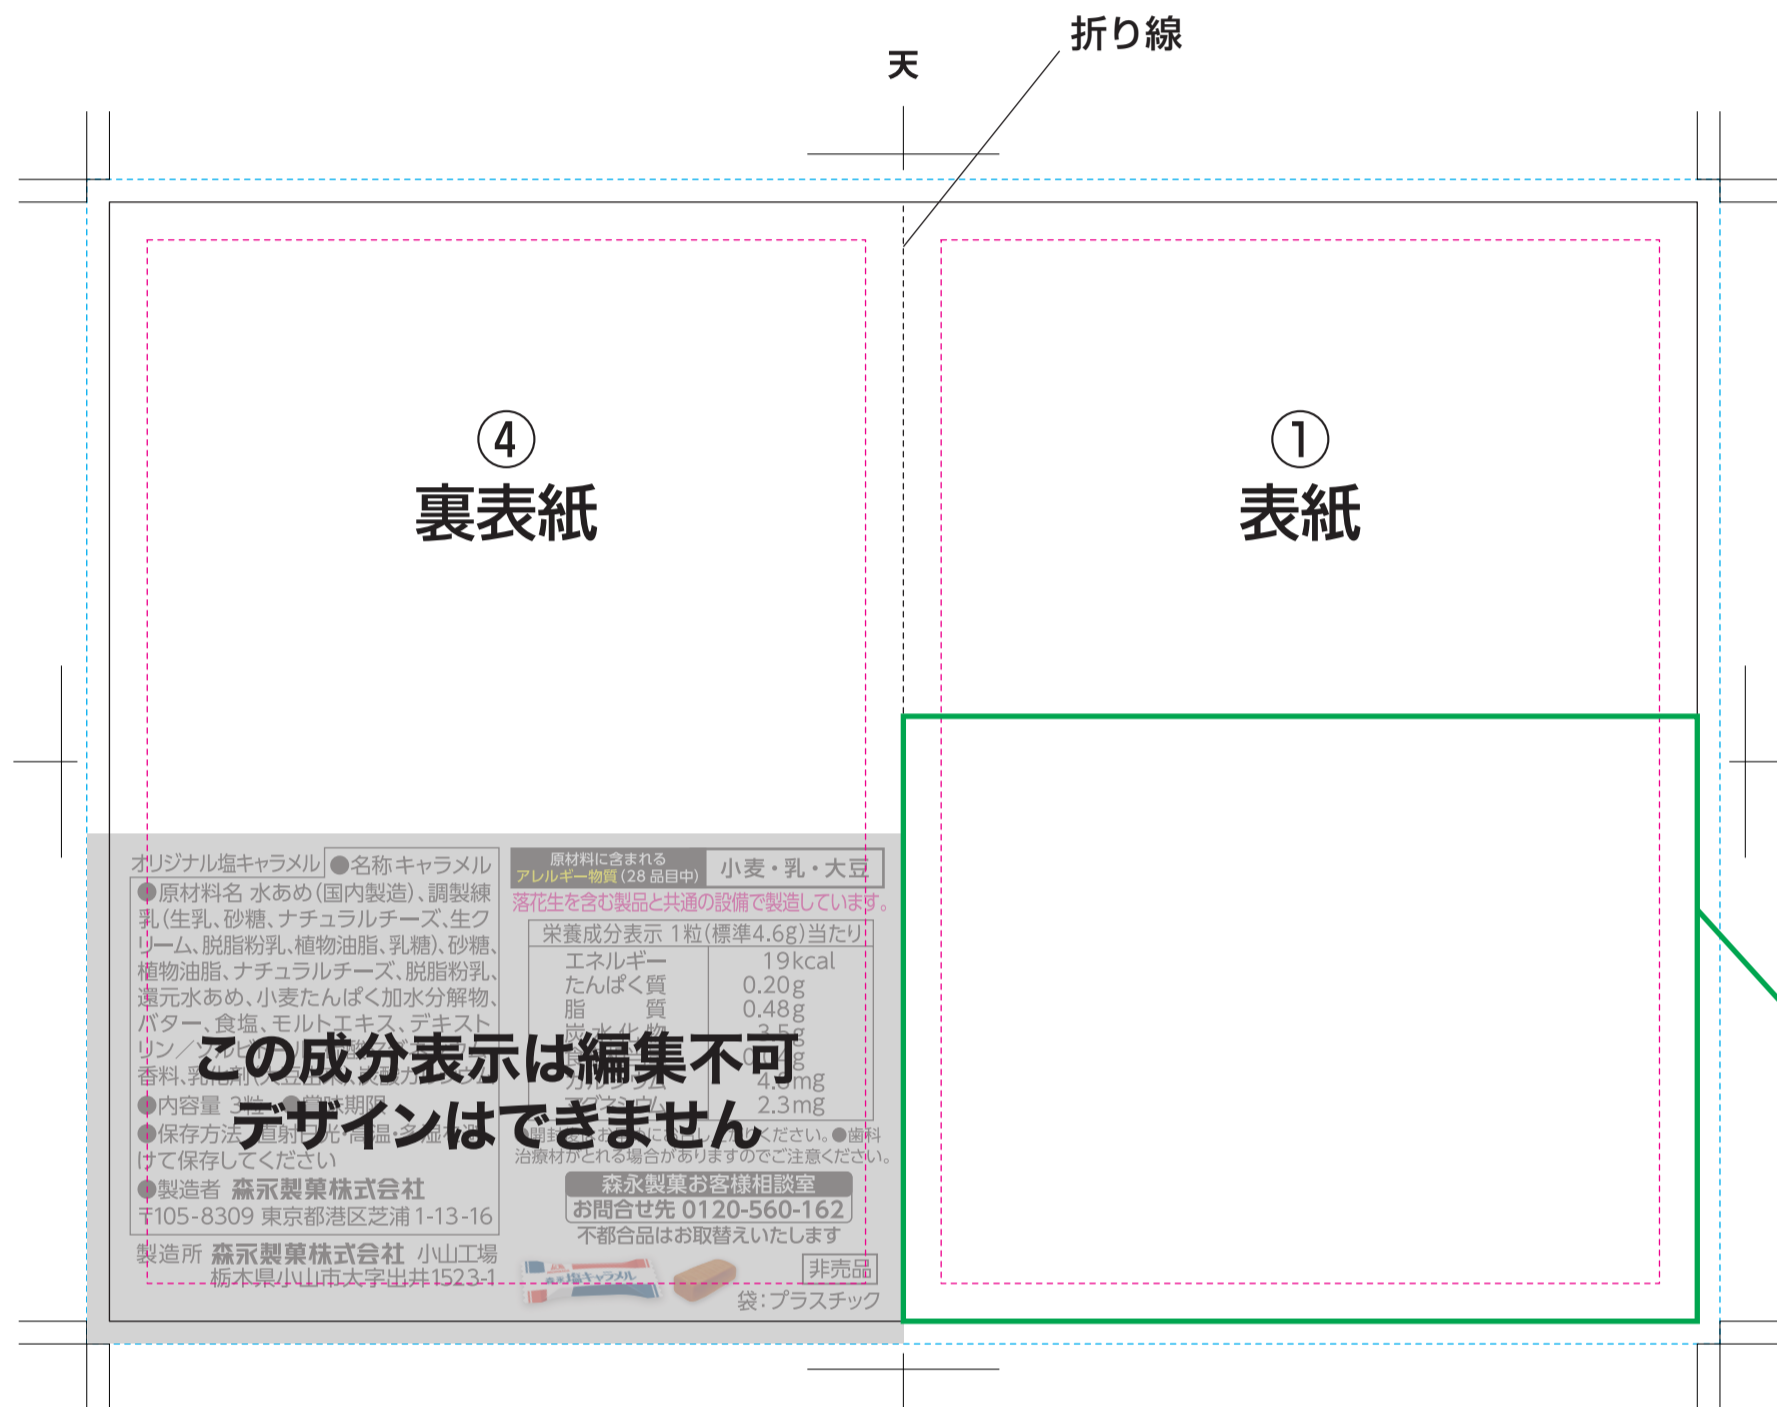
折り線

天

④
裏表紙

①
表紙

オリジナル塩キャラメル ●名称 キャラメル
●原材料名 水あめ(国内製造)、調製練乳(生乳、砂糖、ナチュラルチーズ、生クリーム、脱脂粉乳、植物油脂、乳糖)、砂糖、植物油脂、ナチュラルチーズ、脱脂粉乳、還元水あめ、小麦たんぱく加水分解物、バター、食塩、モルトエキス、デキストリン／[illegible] 香料、乳化剤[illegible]
●内容量 3粒 ●賞味期限
●保存方法 直射日光・高温・多湿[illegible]けて保存してください
●製造者 森永製菓株式会社
〒105-8309 東京都港区芝浦1-13-16
製造所 森永製菓株式会社 小山工場
栃木県小山市大字出井1523-1

原材料に含まれるアレルギー物質(28品目中) 小麦・乳・大豆
落花生を含む製品と共通の設備で製造しています。

| 栄養成分表示 1粒(標準4.6g)当たり | |
|---|---|
| エネルギー | 19kcal |
| たんぱく質 | 0.20g |
| 脂質 | 0.48g |
| 炭水化物 | 3.5g |
| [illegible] | 0.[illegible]g |
| カルシウム | 4.0mg |
| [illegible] | 2.3mg |

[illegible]ください。●歯科治療材がとれる場合がありますのでご注意ください。

森永製菓お客様相談室
お問合せ先 0120-560-162
不都合品はお取替えいたします

非売品
袋:プラスチック

この成分表示は編集不可
デザインはできません